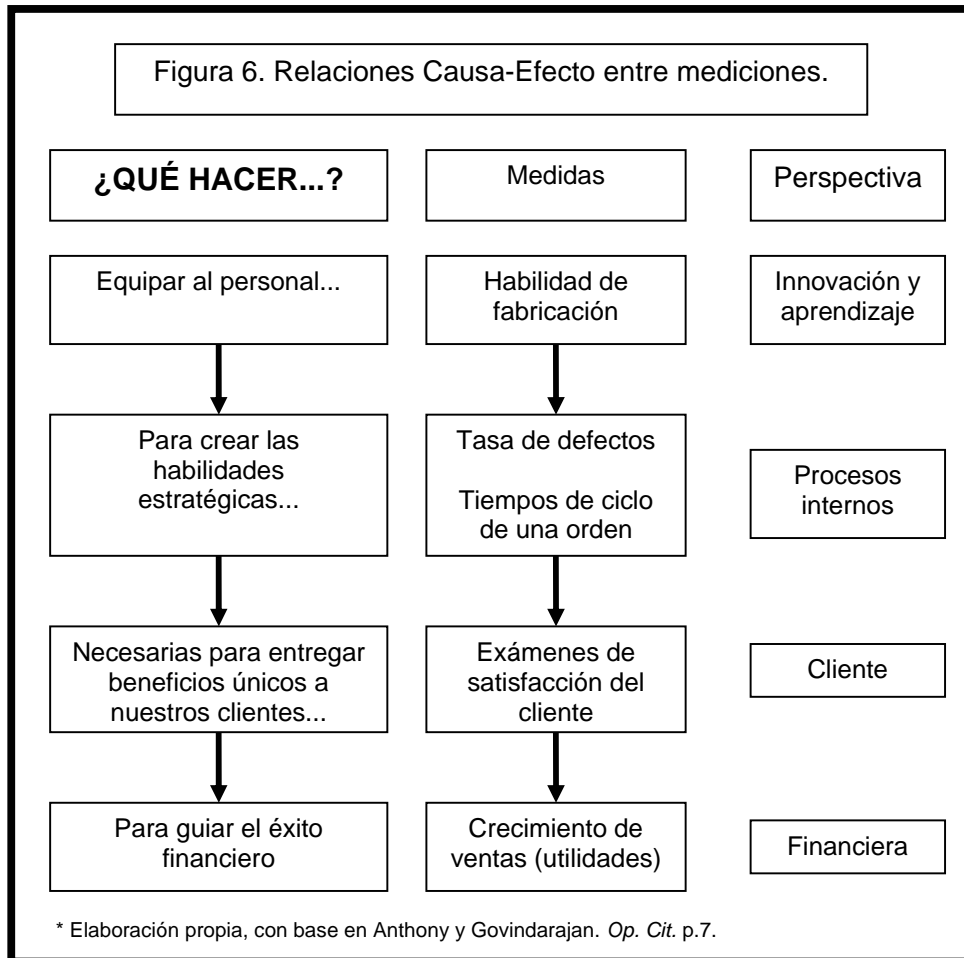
Figura 6. Relaciones Causa-Efecto entre mediciones.

¿QUÉ HACER...?

Medidas

Perspectiva

Equipar al personal...

Habilidad de fabricación

Innovación y aprendizaje

Para crear las habilidades estratégicas...

Tasa de defectos

Tiempos de ciclo de una orden

Procesos internos

Necesarias para entregar beneficios únicos a nuestros clientes...

Exámenes de satisfacción del cliente

Cliente

Para guiar el éxito financiero

Crecimiento de ventas (utilidades)

Financiera

* Elaboración propia, con base en Anthony y Govindarajan. Op. Cit. p.7.